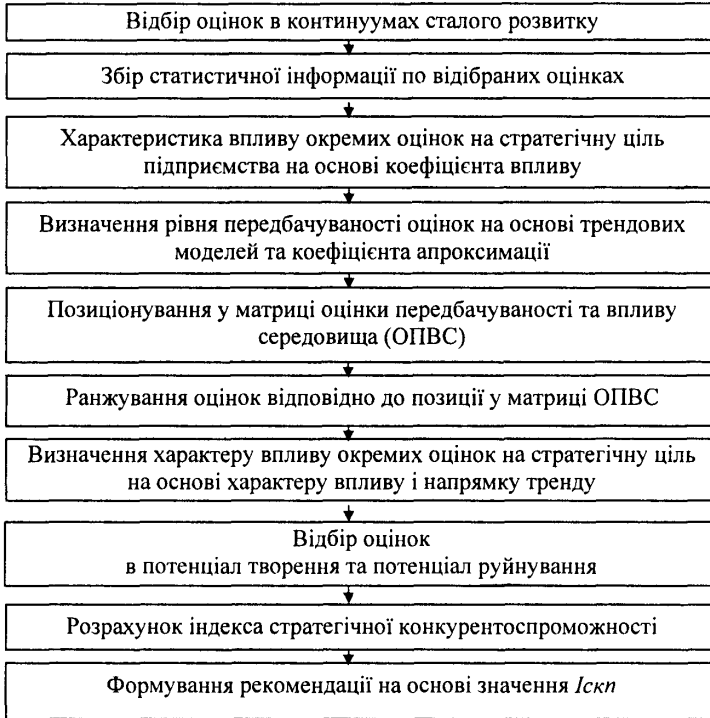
Відбір оцінок в континуумах сталого розвитку

Збір статистичної інформації по відібраних оцінках

Характеристика впливу окремих оцінок на стратегічну ціль підприємства на основі коефіцієнта впливу

Визначення рівня передбачуваності оцінок на основі трендових моделей та коефіцієнта апроксимації

Позиціонування у матриці оцінки передбачуваності та впливу середовища (ОПВС)

Ранжування оцінок відповідно до позиції у матриці ОПВС

Визначення характеру впливу окремих оцінок на стратегічну ціль на основі характеру впливу і напрямку тренду

Відбір оцінок в потенціал творення та потенціал руйнування

Розрахунок індекса стратегічної конкурентоспроможності

Формування рекомендації на основі значення *Iскп*